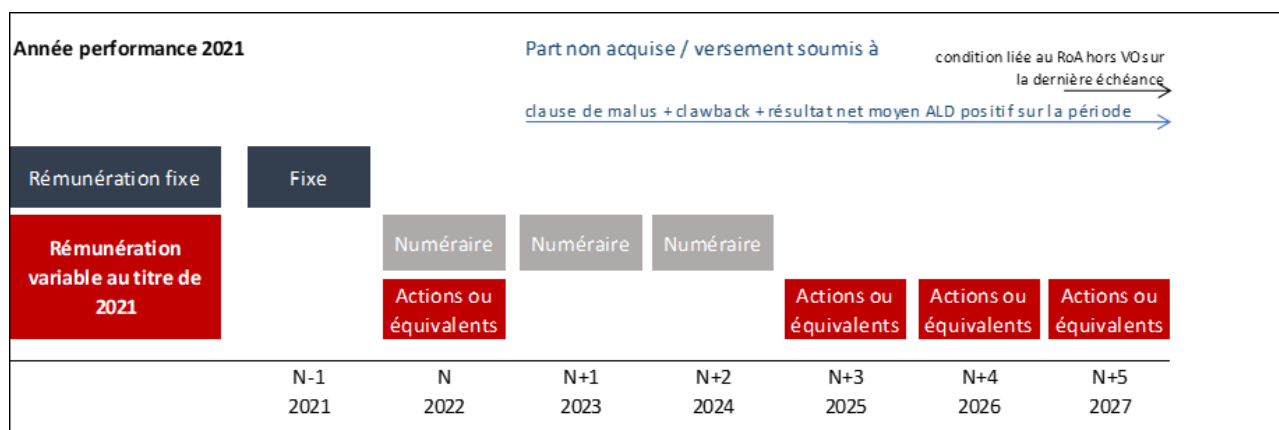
Année performance 2021

Part non acquise / versement soumis à

condition liée au RoA hors VOsur la dernière échéance

clause de malus + clawback + résultat net moyen ALD positif sur la période

Rémunération fixe

Fixe

Rémunération variable au titre de 2021

Numéraire

Numéraire

Numéraire

Actions ou équivalents

Actions ou équivalents

Actions ou équivalents

Actions ou équivalents

N-1
2021

N
2022

N+1
2023

N+2
2024

N+3
2025

N+4
2026

N+5
2027